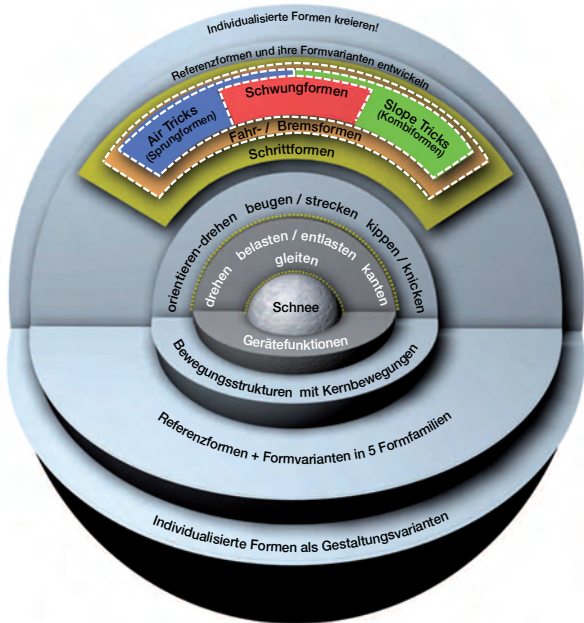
Individualisierte Formen kreieren!

Referenzformen und ihre Formvarianten entwickeln

Air Tricks (Sprungformen)

Schwungformen

Slope Tricks (Kombiformen)

Fahr- / Bremsformen

Schrittformen

orientieren-drehen beugen / strecken kippen / knicken

drehen belasten / entlasten kanten

gleiten

Schnee

Gerätefunktionen

Bewegungsstrukturen mit Kernbewegungen

Referenzformen + Formvarianten in 5 Formfamilien

Individualisierte Formen als Gestaltungsvarianten